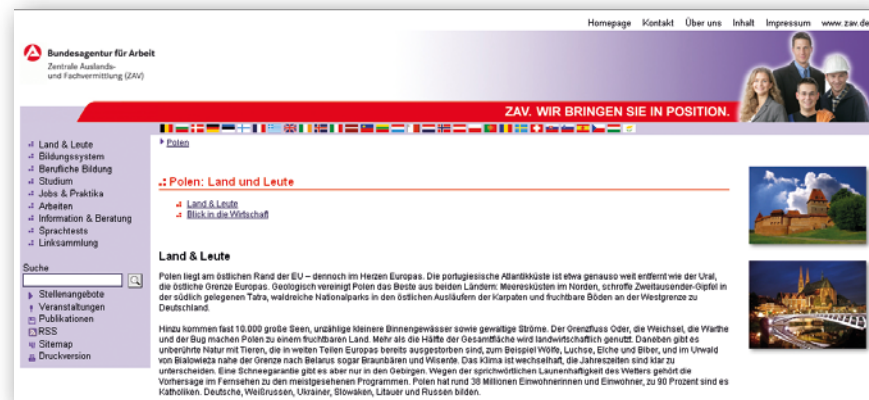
Homepage Kontakt Über uns Inhalt Impressum www.zav.de

Bundesagentur für Arbeit
Zentrale Auslands- und Fachvermittlung (ZAV)

ZAV. WIR BRINGEN SIE IN POSITION.

Land & Leute
Bildungssystem
Berufliche Bildung
Studium
Jobs & Praktika
Arbeiten
Information & Beratung
Sprachtests
Linksammlung

Suche

Stellenangebote
Veranstaltungen
Publikationen
RSS
Sitemap
Druckversion

Polen

Polen: Land und Leute

Land & Leute
Blick in die Wirtschaft

Land & Leute

Polen liegt am östlichen Rand der EU – dennoch im Herzen Europas. Die portugiesische Atlantikküste ist etwa genauso weit entfernt wie der Ural, die östliche Grenze Europas. Geologisch vereinigt Polen das Beste aus beiden Ländern: Meeresküsten im Norden, schroffe Zweitausender-Gipfel in der südlich gelegenen Tatra, waldreiche Nationalparks in den östlichen Ausläufern der Karpaten und fruchtbare Böden an der Westgrenze zu Deutschland.

Hinzu kommen fast 10.000 große Seen, unzählige kleinere Binnengewässer sowie gewaltige Ströme. Der Grenzfluss Oder, die Weichsel, die Warthe und der Bug machen Polen zu einem fruchtbaren Land. Mehr als die Hälfte der Gesamtfläche wird landwirtschaftlich genutzt. Daneben gibt es unberührte Natur mit Tieren, die in weiten Teilen Europas bereits ausgestorben sind, zum Beispiel Wölfe, Luchse, Elche und Biber, und im Urwald von Bialowieza nahe der Grenze nach Belarus sogar Braunbären und Wisente. Das Klima ist wechselhaft, die Jahreszeiten sind klar zu unterscheiden. Eine Schneegarantie gibt es aber nur in den Gebirgen. Wegen der sprichwörtlichen Launenhaftigkeit des Wetters gehört die Vorhersage im Fernsehen zu den meistgesehenen Programmen. Polen hat rund 38 Millionen Einwohnerinnen und Einwohner, zu 90 Prozent sind es Katholiken. Deutsche, Weißrussen, Ukrainer, Slowaken, Litauer und Russen bilden.